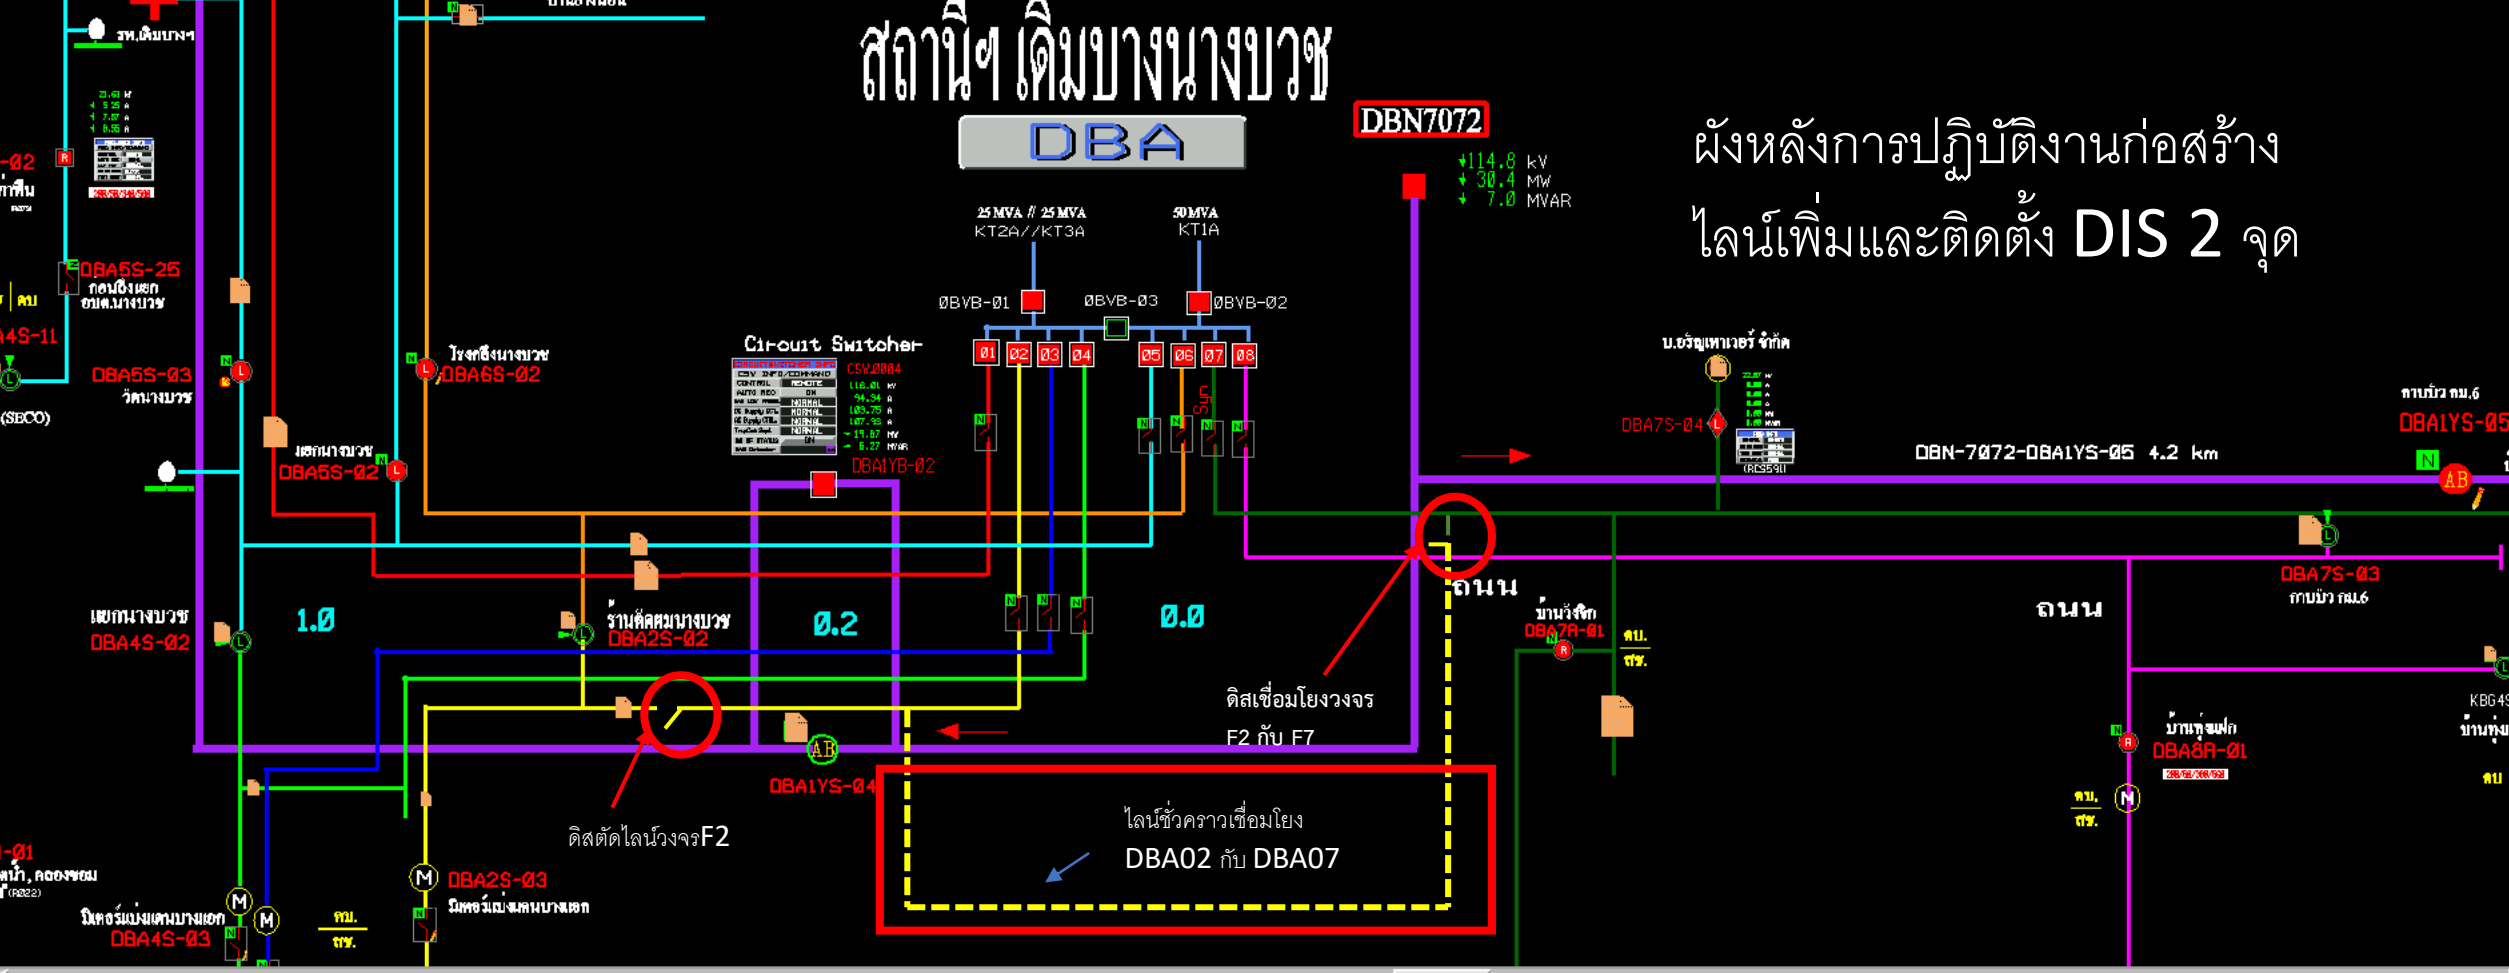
สถานีฯ เดิมบางนางบวช
DBA
DBN7072
ผังหลังการปฏิบัติงานก่อสร้าง
ไลน์เพิ่มและติดตั้ง DIS 2 จุด
114.8 kV
30.4 MW
7.0 MVAR
25 MVA // 25 MVA
KT2A//KT3A
50MVA
KT1A
ØBVB-Ø1
ØBVB-Ø3
ØBVB-Ø2
Circuit Switcher
CSW2004
Ø1 Ø2 Ø3 Ø4 Ø5 Ø6 Ø7 Ø8
DBA1YB-Ø2
รพ.เดิมบางฯ
-Ø2
DBA5S-25
DBA5S-Ø3
วัดนางบวช
DBA6S-Ø2
DBA5S-Ø2
4S-11
(SECO)
แยกนางบวช
DBA4S-Ø2
1.Ø
Ø.2
Ø.Ø
ร้านตัดผมนางบวช
DBA2S-Ø2
DBA1YS-Ø4
DBA2S-Ø3
DBA4S-Ø3
-Ø1
บ.ธรัญพาวเวอร์ จำกัด
DBA7S-Ø4
DBN-7Ø72-DBA1YS-Ø5 4.2 km
DBA1YS-Ø5
DBA7S-Ø3
ถนน
ถนน
DBA7R-Ø1
DBA8R-Ø1
KBG4
ดิสเชื่อมโยงวงจร
F2 กับ F7
ดิสตัดไลน์วงจรF2
ไลน์ชั่วคราวเชื่อมโยง
DBA02 กับ DBA07